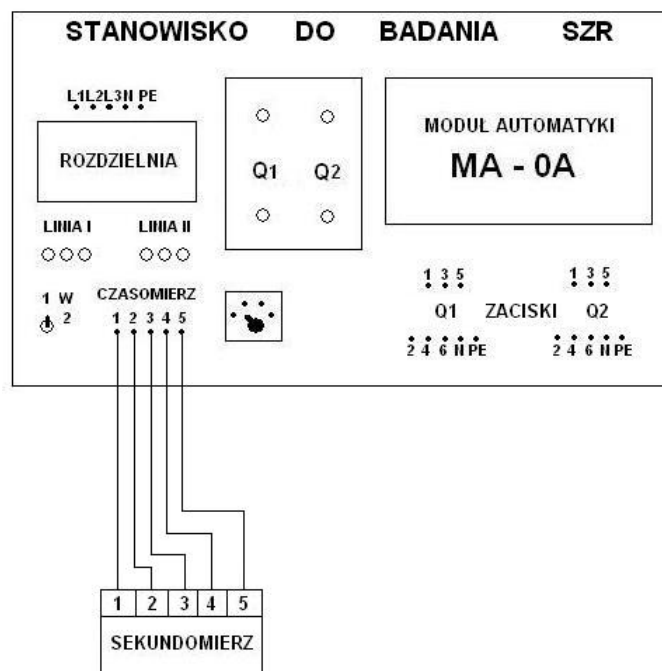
STANOWISKO DO BADANIA SZR

L1L2L3N PE

ROZDZIELNIA

Q1 Q2

MODUŁ AUTOMATYKI

MA - 0A

LINIA I LINIA II

1 W 2

CZASOMIERZ

1 2 3 4 5

1 3 5

1 3 5

Q1 ZACISKI Q2

2 4 6 N PE

2 4 6 N PE

| 1 | 2 | 3 | 4 | 5 |
|---|---|---|---|---|

SEKUNDOMIERZ